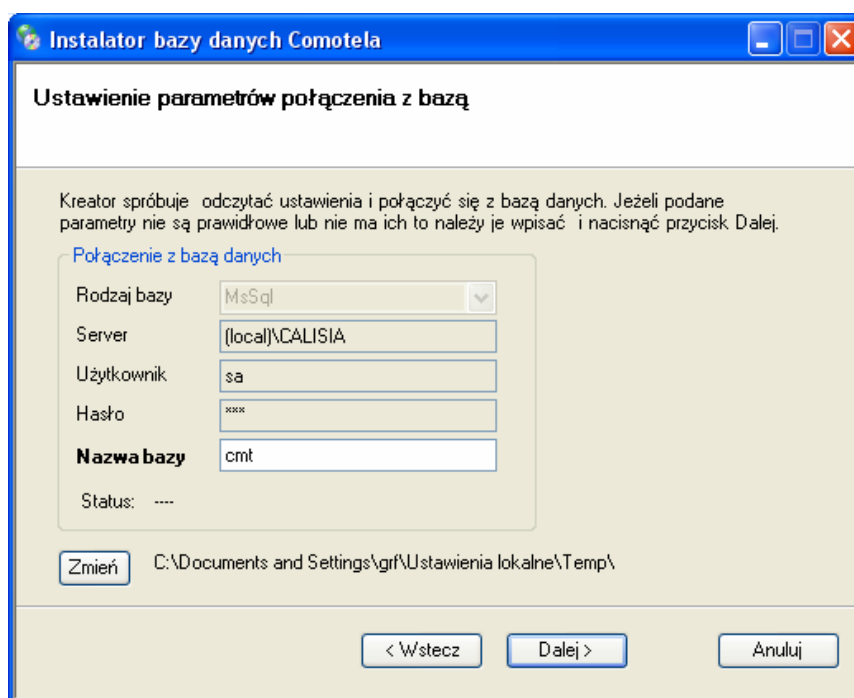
Instalator bazy danych Comotela

Ustawienie parametrów połączenia z bazą

Kreator spróbuje odczytać ustawienia i połączyć się z bazą danych. Jeżeli podane parametry nie są prawidłowe lub nie ma ich to należy je wpisać i nacisnąć przycisk Dalej.

Połączenie z bazą danych

| | |
|---|---|
| Rodzaj bazy | MsSql |
| Server | (local)\CALISIA |
| Użytkownik | sa |
| Hasło | *** |
| **Nazwa bazy** | cmt |

Status: ----

Zmień C:\Documents and Settings\grf\Ustawienia lokalne\Temp\

< Wstecz Dalej > Anuluj